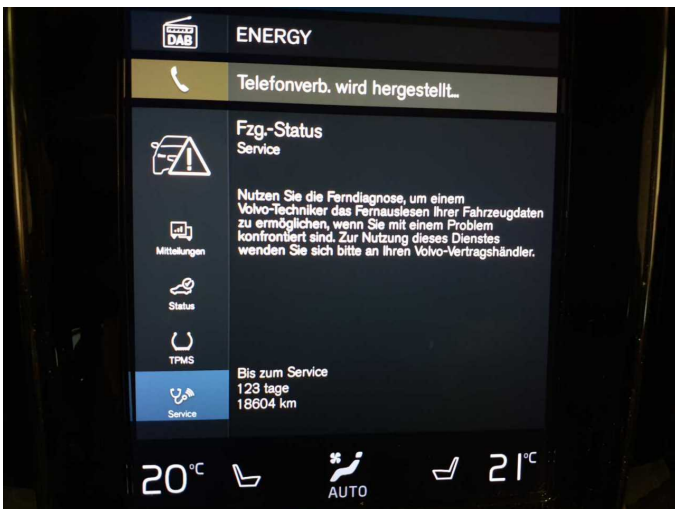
DAB

ENERGY

Telefonverb. wird hergestellt...

Fzg.-Status
Service

Nutzen Sie die Ferndiagnose, um einem Volvo-Techniker das Fernauslesen Ihrer Fahrzeugdaten zu ermöglichen, wenn Sie mit einem Problem konfrontiert sind. Zur Nutzung dieses Dienstes wenden Sie sich bitte an Ihren Volvo-Vertragshändler.

Mitteilungen

Status

TPMS

Service

Bis zum Service
123 tage
18604 km

20°C

AUTO

21°C